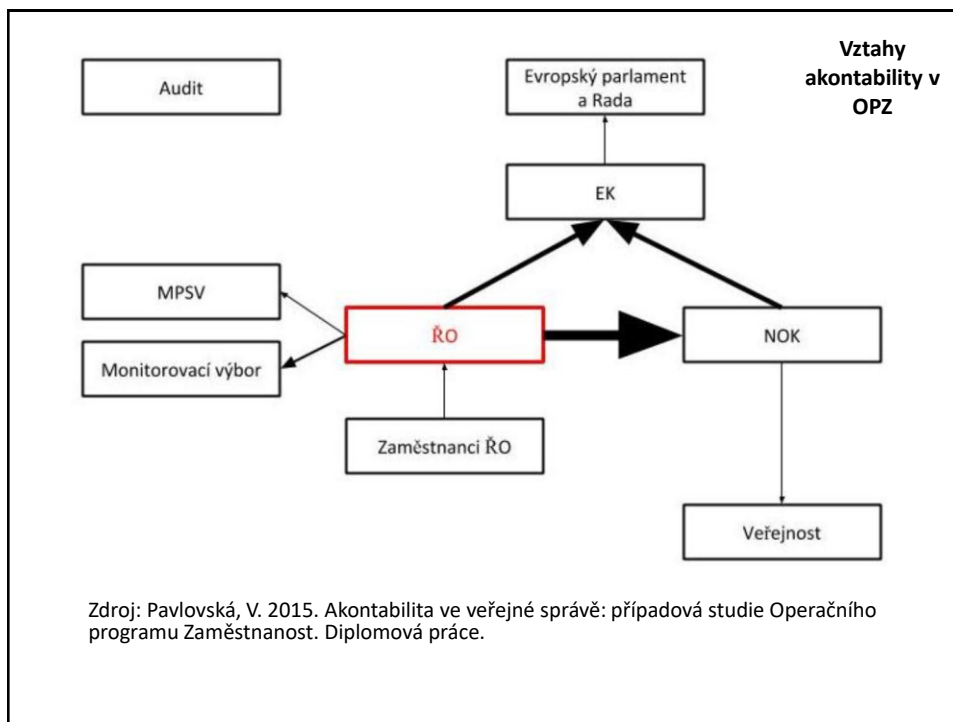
Vztahy akontability v OPZ

Audit

Evropský parlament a Rada

EK

MPSV

ŘO

NOK

Monitorovací výbor

Zaměstnanci ŘO

Veřejnost

Zdroj: Pavlovská, V. 2015. Akontabilita ve veřejné správě: případová studie Operačního programu Zaměstnanost. Diplomová práce.